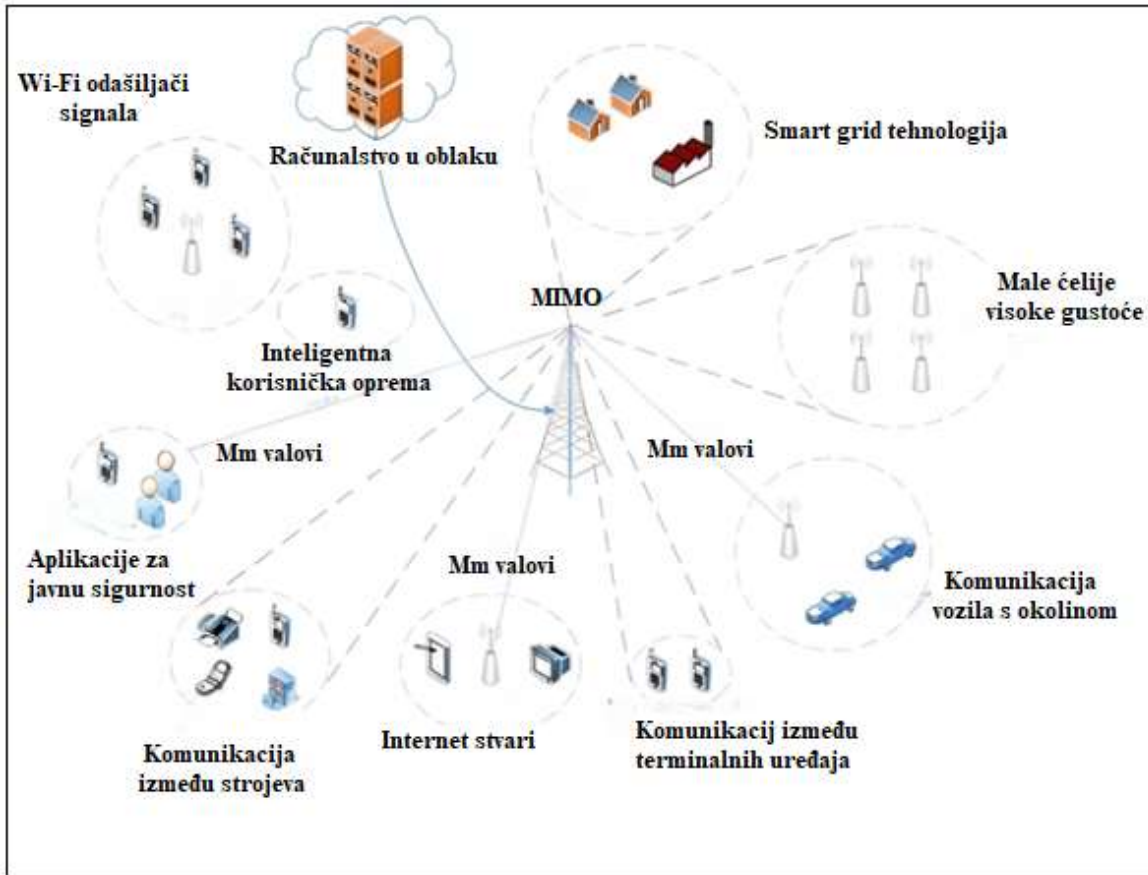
Wi-Fi odašiljači signala

Računalstvo u oblaku

Smart grid tehnologija

MIMO

Male čelije visoke gustoće

Inteligentna korisnička oprema

Mm valovi

Mm valovi

Aplikacije za javnu sigurnost

Mm valovi

Komunikacija vozila s okolinom

Komunikacija između strojeva

Internet stvari

Komunikacij između terminalnih uređaja